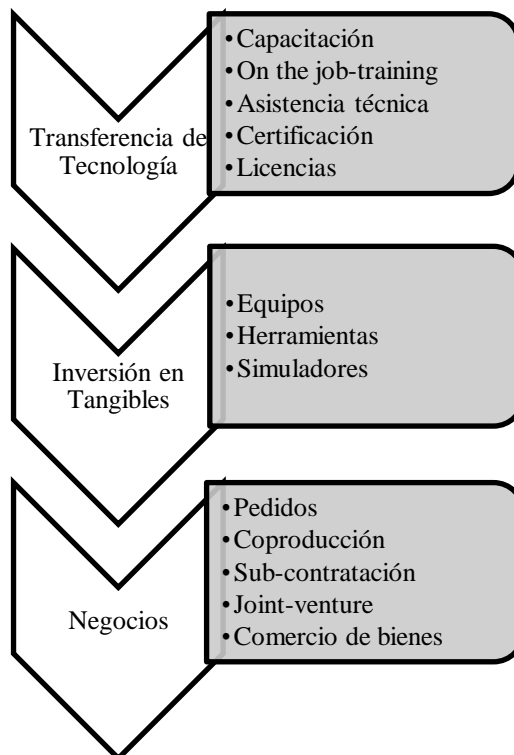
Transferencia de Tecnología

- Capacitación
- On the job-training
- Asistencia técnica
- Certificación
- Licencias

Inversión en Tangibles

- Equipos
- Herramientas
- Simuladores

Negocios

- Pedidos
- Coproducción
- Sub-contratación
- Joint-venture
- Comercio de bienes